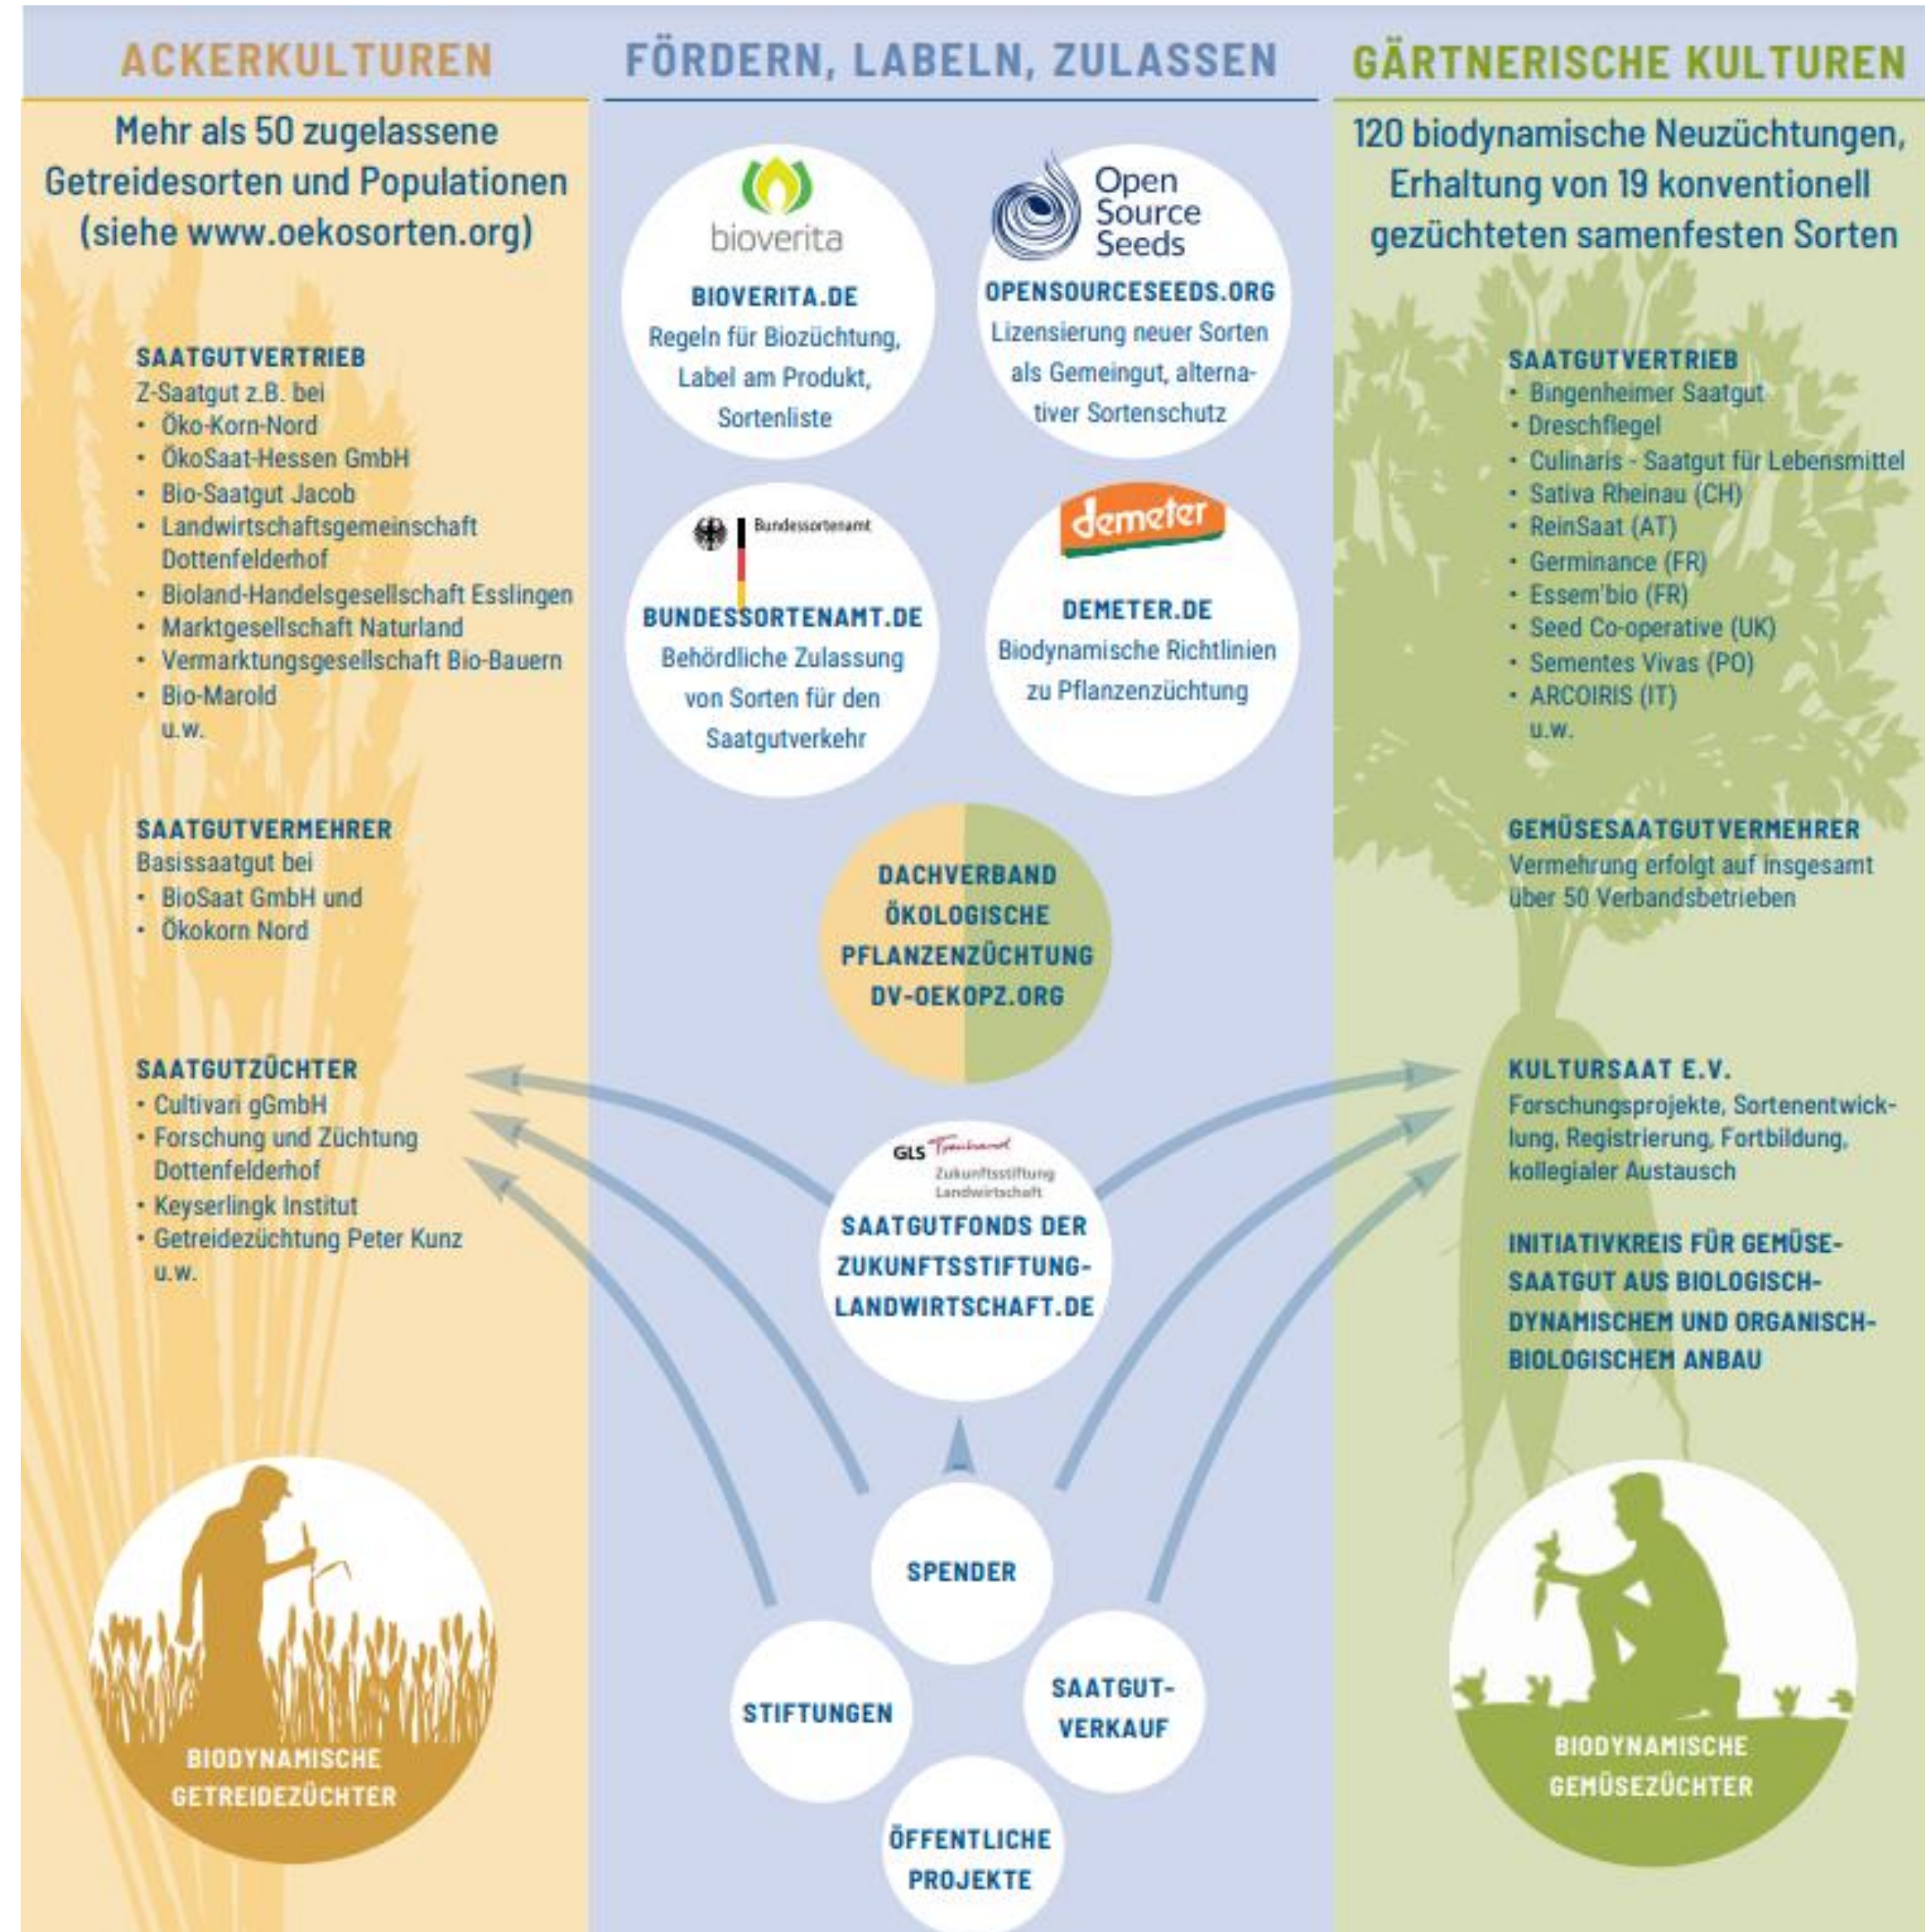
ACKERKULTUREN

Mehr als 50 zugelassene Getreidesorten und Populationen (siehe www.oekosorten.org)

SAATGUTVERTRIEB
Z-Saatgut z.B. bei
- Öko-Korn-Nord
- ÖkoSaat-Hessen GmbH
- Bio-Saatgut Jacob
- Landwirtschaftsgemeinschaft Dottenfelderhof
- Bioland-Handelsgesellschaft Esslingen
- Marktgesellschaft Naturland
- Vermarktungsgesellschaft Bio-Bauern
- Bio-Marold
u.w.

SAATGUTVERMEHRER
Basissaatgut bei
- BioSaat GmbH und
- Ökokorn Nord

SAATGUTZÜCHTER
- Cultivari gGmbH
- Forschung und Züchtung Dottenfelderhof
- Keyserlingk Institut
- Getreidezüchtung Peter Kunz
u.w.

BIODYNAMISCHE GETREIDEZÜCHTER

FÖRDERN, LABELN, ZULASSEN

bioverita
BIOVERITA.DE
Regeln für Biozüchtung, Label am Produkt, Sortenliste

Open Source Seeds
OPENSOURCESEEDS.ORG
Lizensierung neuer Sorten als Gemeingut, alternativer Sortenschutz

Bundessortenamt
BUNDESSORTENAMT.DE
Behördliche Zulassung von Sorten für den Saatgutverkehr

demeter
DEMETER.DE
Biodynamische Richtlinien zu Pflanzenzüchtung

DACHVERBAND ÖKOLOGISCHE PFLANZENZÜCHTUNG DV-OEKOPZ.ORG

GLS Treuhand
Zukunftsstiftung Landwirtschaft
SAATGUTFONDS DER ZUKUNFTSSTIFTUNG-LANDWIRTSCHAFT.DE

SPENDER

STIFTUNGEN

SAATGUT-VERKAUF

ÖFFENTLICHE PROJEKTE

GÄRTNERISCHE KULTUREN

120 biodynamische Neuzüchtungen, Erhaltung von 19 konventionell gezüchteten samenfesten Sorten

SAATGUTVERTRIEB
- Bingenheimer Saatgut
- Dreschflegel
- Culinaris - Saatgut für Lebensmittel
- Sativa Rheinau (CH)
- ReinSaat (AT)
- Germinance (FR)
- Essem'bio (FR)
- Seed Co-operative (UK)
- Sementes Vivas (PO)
- ARCOIRIS (IT)
u.w.

GEMÜSESAATGUTVERMEHRER
Vermehrung erfolgt auf insgesamt über 50 Verbandsbetrieben

KULTURSAAT E.V.
Forschungsprojekte, Sortenentwicklung, Registrierung, Fortbildung, kollegialer Austausch

INITIATIVKREIS FÜR GEMÜSESAATGUT AUS BIOLOGISCH-DYNAMISCHEM UND ORGANISCH-BIOLOGISCHEM ANBAU

BIODYNAMISCHE GEMÜSEZÜCHTER